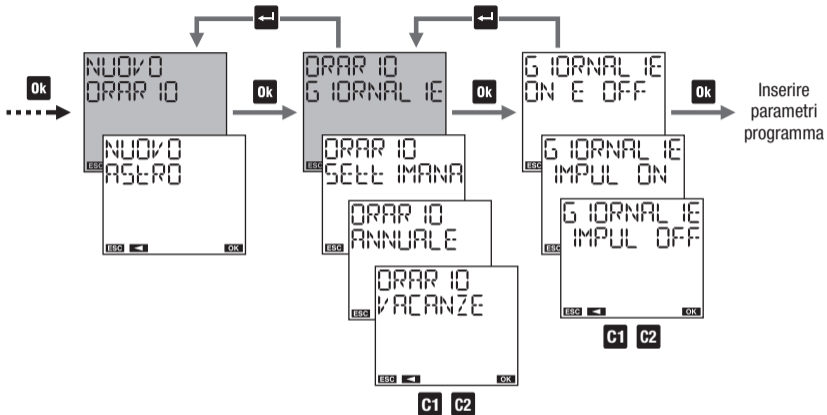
Ok

NUOVO
ORARIO

ESC

NUOVO
ASTRO

ESC OK

Ok

ORARIO
GIORNALIE

ESC

ORARIO
SETTIMANA

ESC

ORARIO
ANNUALE

ESC

ORARIO
VACANZE

ESC OK

C1 C2

Ok

GIORNALIE
ON E OFF

GIORNALIE
IMPUL ON

GIORNALIE
IMPUL OFF

ESC OK

C1 C2

Ok

Inserire parametri programma